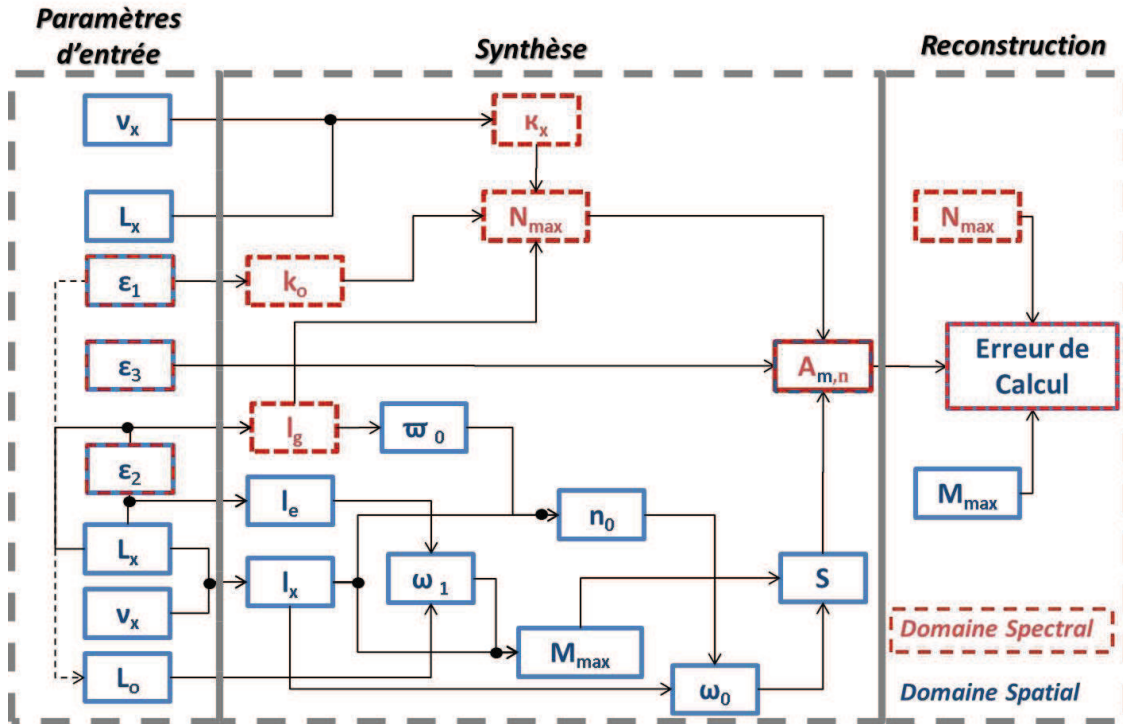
Paramètres d'entrée

Synthèse

Reconstruction

$\nu_x$

$\kappa_x$

$L_x$

$N_{max}$

$N_{max}$

$\varepsilon_1$

$k_o$

$\varepsilon_3$

$A_{m,n}$

Erreur de Calcul

$l_g$

$\varpi_0$

$\varepsilon_2$

$M_{max}$

$l_e$

$n_0$

$L_x$

$l_x$

$\omega_1$

S

$\nu_x$

$M_{max}$

Domaine Spectral

$L_o$

$\omega_0$

Domaine Spatial